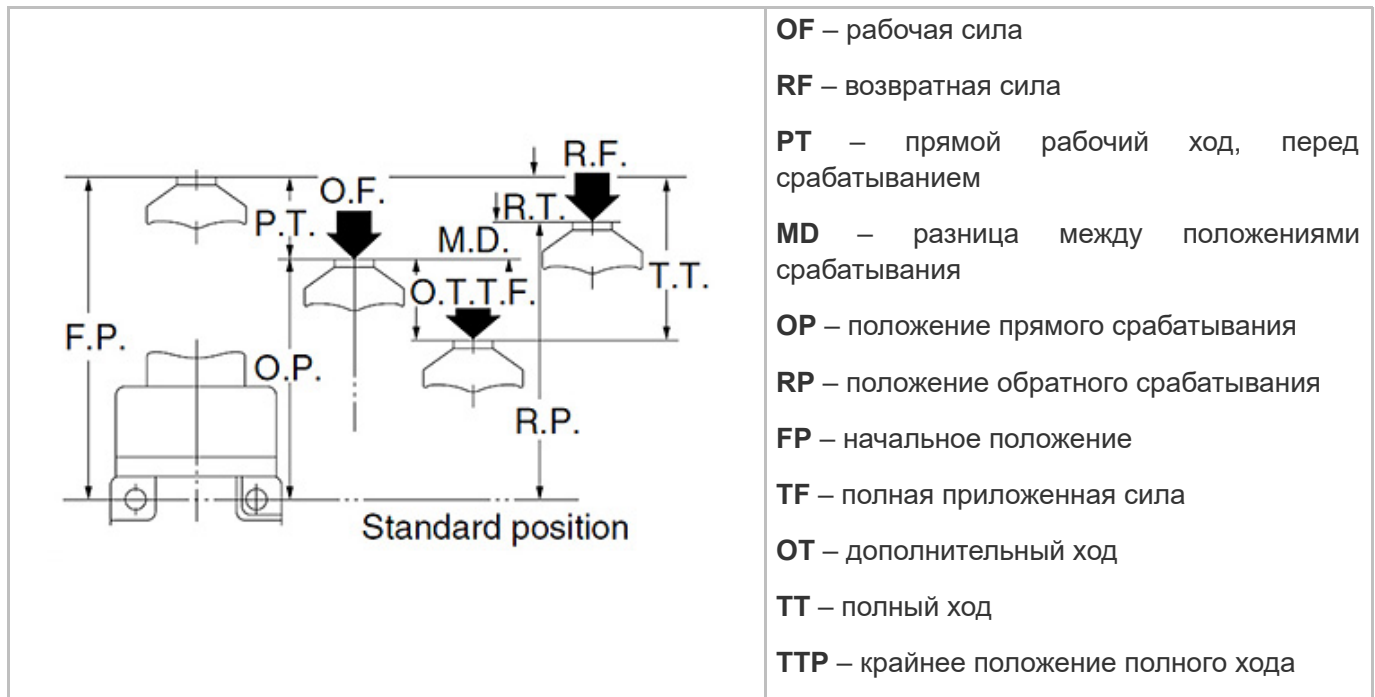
| | |
|---|---|
| R.F. O.F. P.T. R.T. M.D. T.T. O.T.T.F. F.P. O.P. R.P. Standard position | **OF** – рабочая сила<br>**RF** – возвратная сила<br>**PT** – прямой рабочий ход, перед срабатыванием<br>**MD** – разница между положениями срабатывания<br>**OP** – положение прямого срабатывания<br>**RP** – положение обратного срабатывания<br>**FP** – начальное положение<br>**TF** – полная приложенная сила<br>**OT** – дополнительный ход<br>**TT** – полный ход<br>**TTP** – крайнее положение полного хода |